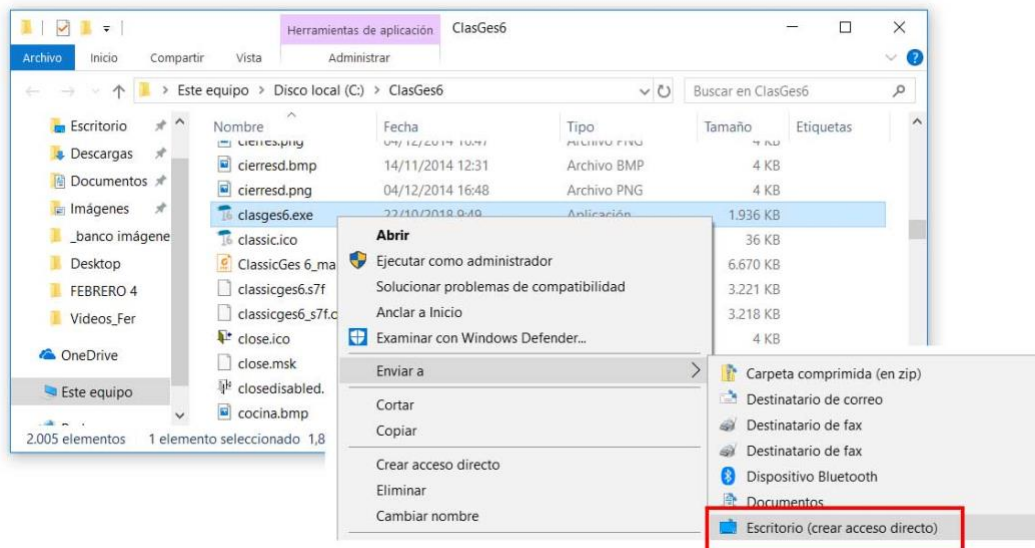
Herramientas de aplicación ClasGes6

Archivo Inicio Compartir Vista Administrar

Este equipo > Disco local (C:) > ClasGes6

Buscar en ClasGes6

Escritorio
Descargas
Documentos
Imágenes
_banco imágene
Desktop
FEBRERO 4
Videos_Fer
OneDrive
Este equipo

| Nombre | Fecha | Tipo | Tamaño | Etiquetas |
|---|---|---|---|---|
| cierres.png | 04/12/2014 16:47 | Archivo PNG | 4 KB | |
| cierresd.bmp | 14/11/2014 12:31 | Archivo BMP | 4 KB | |
| cierresd.png | 04/12/2014 16:48 | Archivo PNG | 4 KB | |
| clasges6.exe | 22/10/2018 9:49 | Aplicación | 1.936 KB | |
| classic.ico | | | 36 KB | |
| ClassicGes 6_ma | | | 6.670 KB | |
| classicges6.s7f | | | 3.221 KB | |
| classicges6_s7f.c | | | 3.218 KB | |
| close.ico | | | 4 KB | |
| close.msk | | | | |
| closedisabled. | | | | |
| cocina.bmp | | | | |

2.005 elementos 1 elemento seleccionado 1,8

Abrir
Ejecutar como administrador
Solucionar problemas de compatibilidad
Anclar a Inicio
Examinar con Windows Defender...
Enviar a
Cortar
Copiar
Crear acceso directo
Eliminar
Cambiar nombre

Carpeta comprimida (en zip)
Destinatario de correo
Destinatario de fax
Destinatario de fax
Dispositivo Bluetooth
Documentos
Escritorio (crear acceso directo)